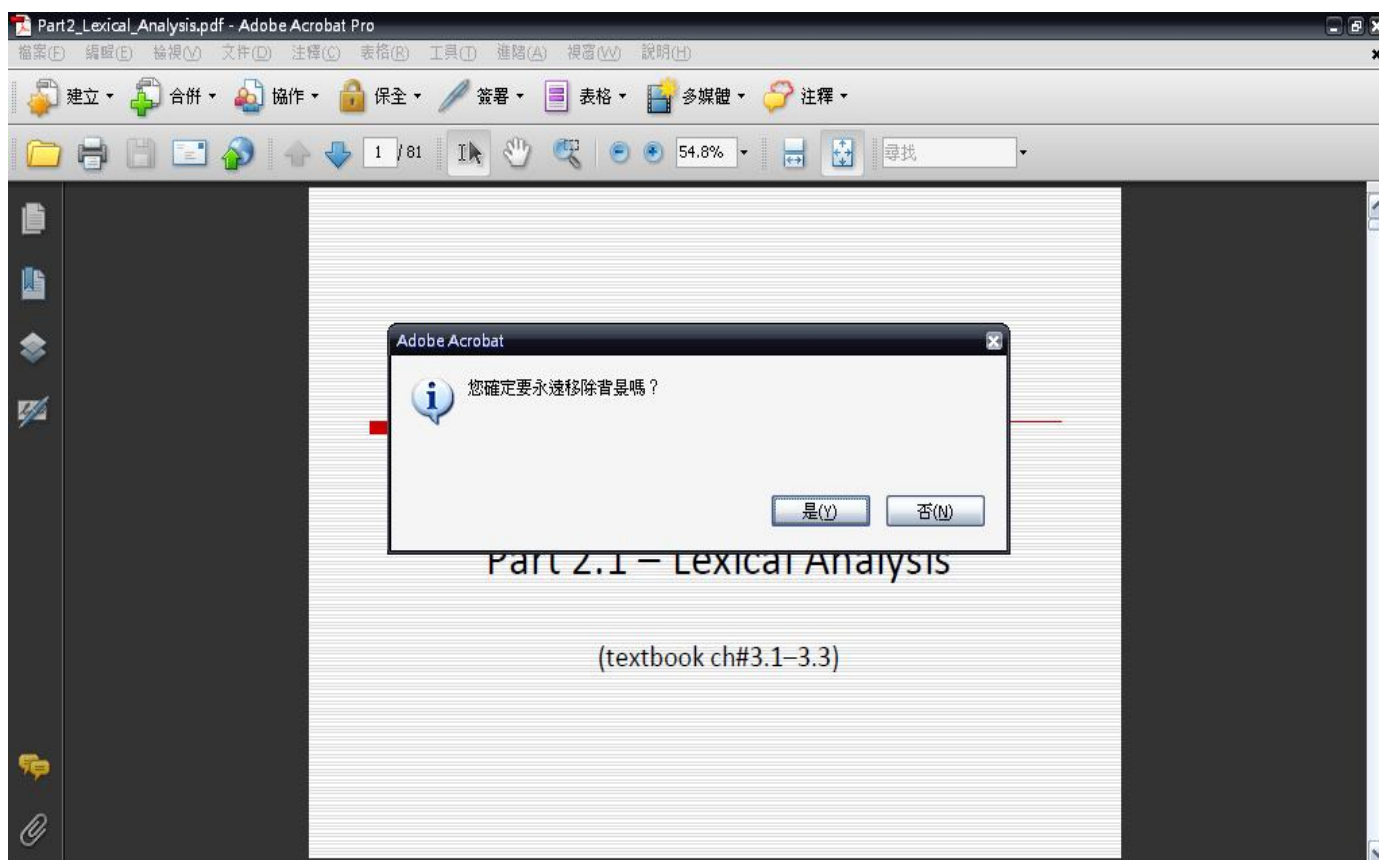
Part2_Lexical_Analysis.pdf - Adobe Acrobat Pro

檔案(F) 編輯(E) 檢視(V) 文件(D) 注釋(C) 表格(R) 工具(T) 進階(A) 視窗(W) 說明(H)

建立 · 合併 · 協作 · 保全 · 簽署 · 表格 · 多媒體 · 注釋 ·

1 / 81 54.8% 尋找

Adobe Acrobat

您確定要永遠移除背景嗎？

是(Y) 否(N)

Part 2.1 – Lexical Analysis

(textbook ch#3.1–3.3)